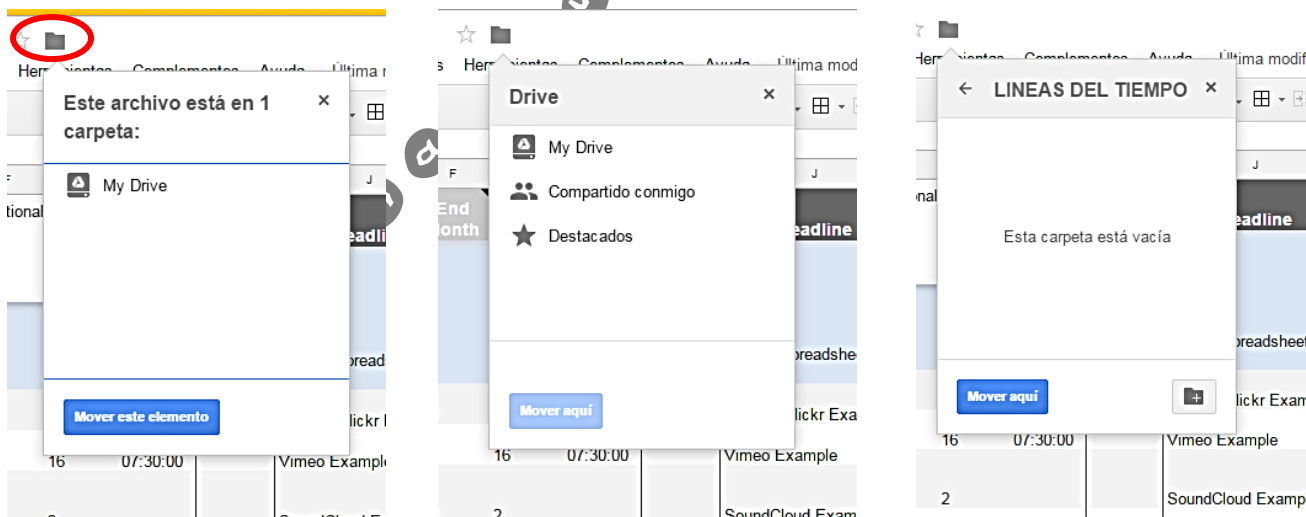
Herramientas Complementos Ayuda Última m

Este archivo está en 1 carpeta:

×

F

J

tional

My Drive

eadli

preadsh

lickr l

Mover este elemento

16 07:30:00 Vimeo Example

s Herramientas Complementos Ayuda Última modi

Drive

×

F

J

End Month

My Drive

Compartido conmigo

eadline

Destacados

preadshe

lickr Exa

Mover aquí

16 07:30:00 Vimeo Example

2 SoundCloud Exam

Herramientas Complementos Ayuda Última modifi

← LINEAS DEL TIEMPO ×

J

onal

eadline

Esta carpeta está vacía

preadshe

Mover aquí

lickr Exa

16 07:30:00 Vimeo Example

2 SoundCloud Examp